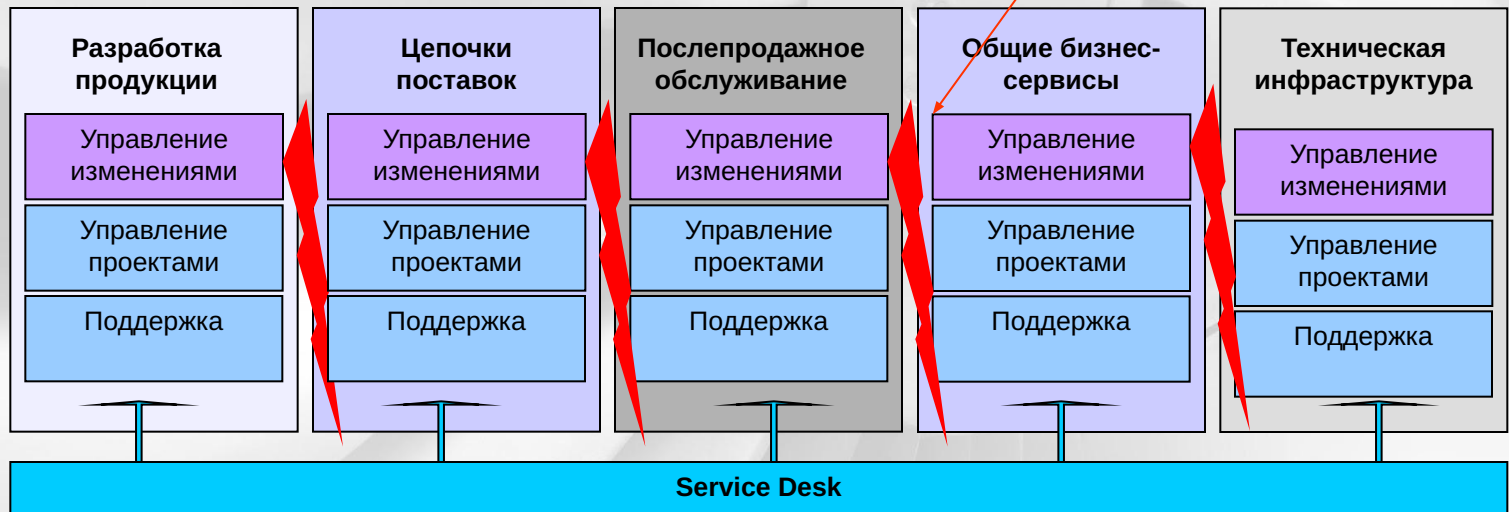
Разработка продукции

Управление изменениями

Управление проектами

Поддержка

Цепочки поставок

Управление изменениями

Управление проектами

Поддержка

Послепродажное обслуживание

Управление изменениями

Управление проектами

Поддержка

Общие бизнес-сервисы

Управление изменениями

Управление проектами

Поддержка

Техническая инфраструктура

Управление изменениями

Управление проектами

Поддержка

Service Desk